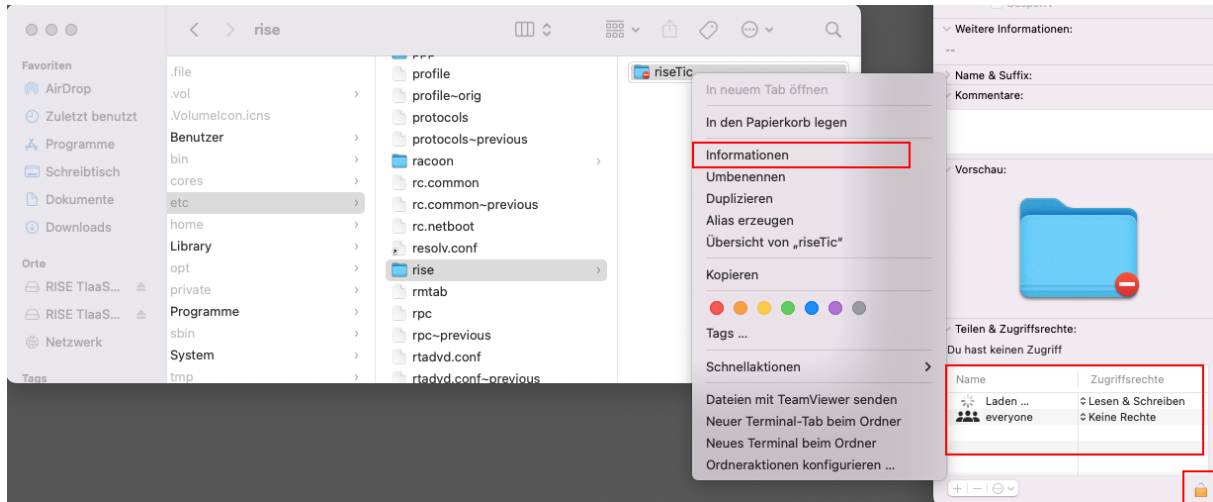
rise

Favoriten
AirDrop
Zuletzt benutzt
Programme
Schreibtisch
Dokumente
Downloads

Orte
RISE TIaaS...
RISE TIaaS...
Netzwerk

Tags

.file
.vol
.VolumeIcon.icns
Benutzer
bin
cores
etc
home
Library
opt
private
Programme
sbin
System
tmp

profile
profile~orig
protocols
protocols~previous
racoon
rc.common
rc.common~previous
rc.netboot
resolv.conf
rise
rmtab
rpc
rpc~previous
rtadvd.conf
rtadvd.conf~previous

riseTic

In neuem Tab öffnen
In den Papierkorb legen
Informationen
Umbenennen
Duplizieren
Alias erzeugen
Übersicht von „riseTic"
Kopieren
Tags ...
Schnellaktionen
Dateien mit TeamViewer senden
Neuer Terminal-Tab beim Ordner
Neues Terminal beim Ordner
Ordneraktionen konfigurieren ...

Weitere Informationen:
--
Name & Suffix:
Kommentare:
Vorschau:
Teilen & Zugriffsrechte:
Du hast keinen Zugriff

| Name | Zugriffsrechte |
|---|---|
| Laden ... | Lesen & Schreiben |
| everyone | Keine Rechte |